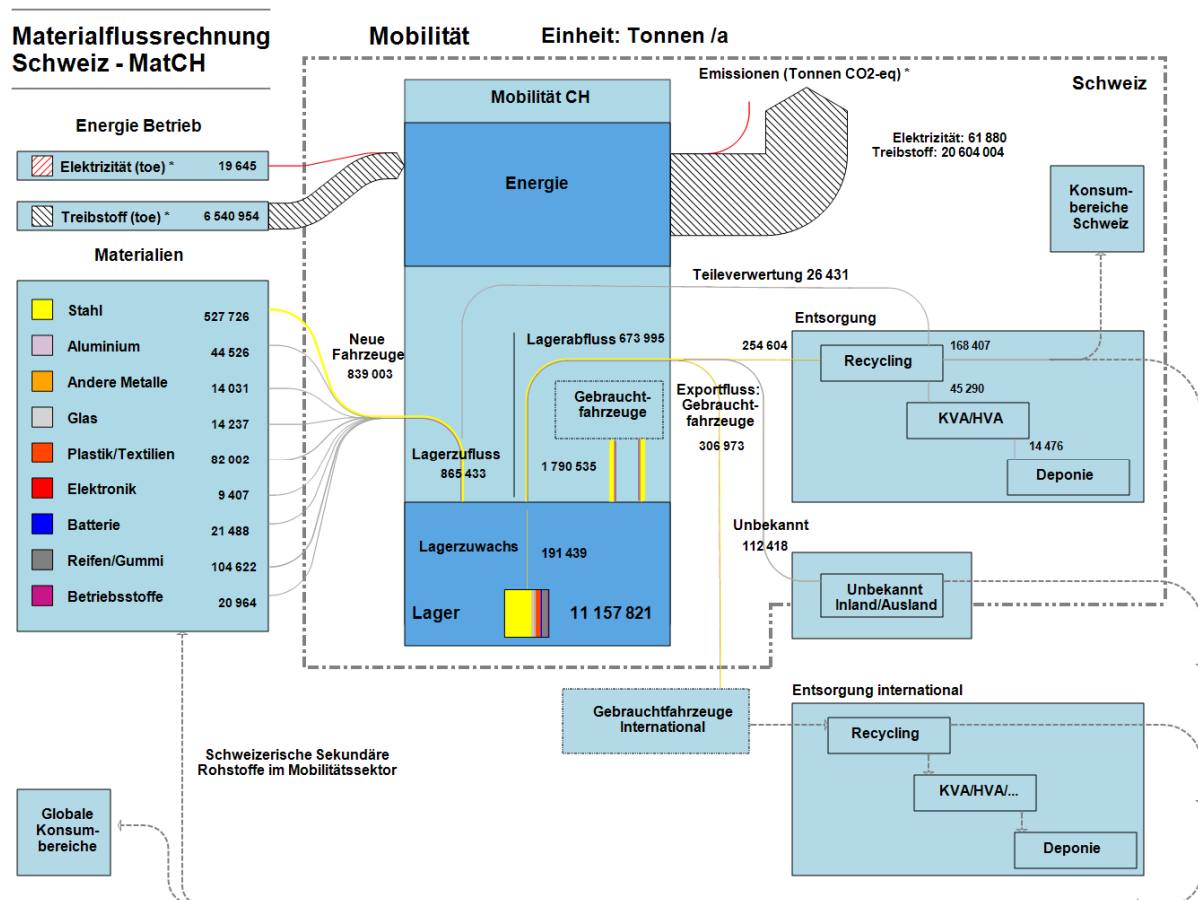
Materialflussrechnung Schweiz - MatCH

Mobilität

Einheit: Tonnen /a

Emissionen (Tonnen CO2-eq) *

Schweiz

Mobilität CH

Energie Betrieb

Elektrizität (toe) * 19 645

Treibstoff (toe) * 6 540 954

Energie

Elektrizität: 61 880
Treibstoff: 20 604 004

Konsumbereiche Schweiz

Materialien

| | | |
|---|---|---|
| | Stahl | 527 726 |
| | Aluminium | 44 526 |
| | Andere Metalle | 14 031 |
| | Glas | 14 237 |
| | Plastik/Textilien | 82 002 |
| | Elektronik | 9 407 |
| | Batterie | 21 488 |
| | Reifen/Gummi | 104 622 |
| | Betriebsstoffe | 20 964 |

Teileverwertung 26 431

Neue Fahrzeuge 839 003

Lagerabfluss 673 995

254 604

Entsorgung

Recycling

168 407

45 290

KVA/HVA

14 476

Deponie

Gebrauchtfahrzeuge

Exportfluss: Gebrauchtfahrzeuge 306 973

Lagerzufluss 865 433

1 790 535

Unbekannt 112 418

Lagerzuwachs 191 439

Lager 11 157 821

Unbekannt Inland/Ausland

Gebrauchtfahrzeuge International

Entsorgung international

Recycling

KVA/HVA/...

Deponie

Schweizerische Sekundäre Rohstoffe im Mobilitätssektor

Globale Konsumbereiche